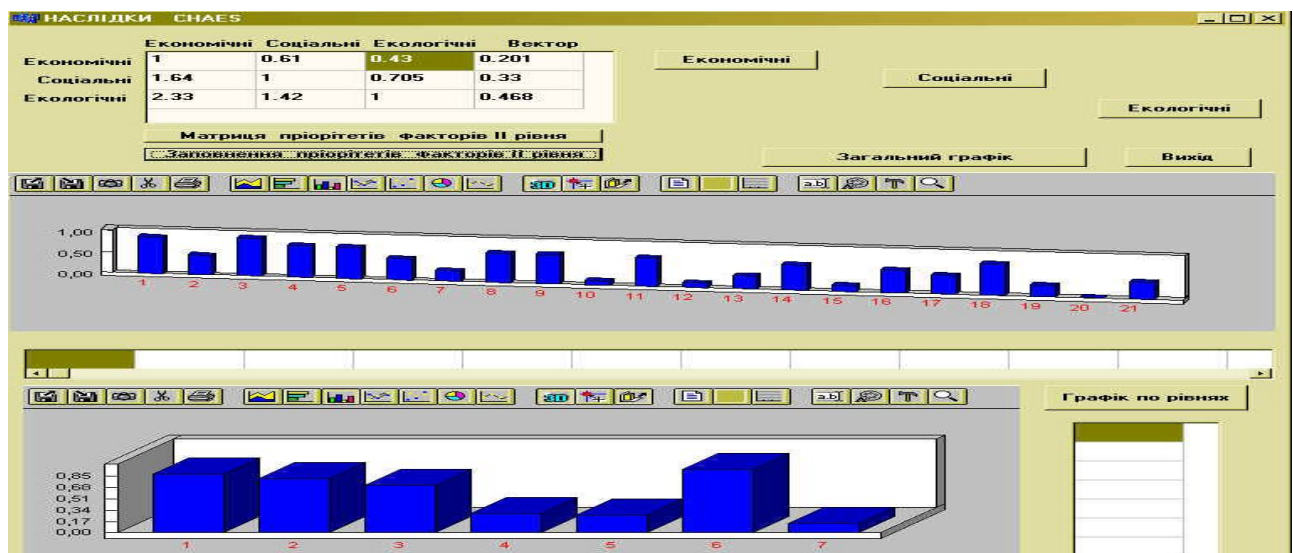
НАСЛІДКИ CHAES

| | Економічні | Соціальні | Екологічні | Вектор |
|---|---|---|---|---|
| Економічні | 1 | 0.61 | 0.43 | 0.201 |
| Соціальні | 1.64 | 1 | 0.705 | 0.33 |
| Екологічні | 2.33 | 1.42 | 1 | 0.468 |

Економічні

Соціальні

Екологічні

Матриця пріорітетів факторів ІІ рівня

Заповнення пріорітетів факторів ІІ рівня

Загальний графік

Вихід

1,00
0,50
0,00
1 2 3 4 5 6 7 8 9 10 11 12 13 14 15 16 17 18 19 20 21

Графік по рівнях

0,85
0,68
0,51
0,34
0,17
0,00
1 2 3 4 5 6 7